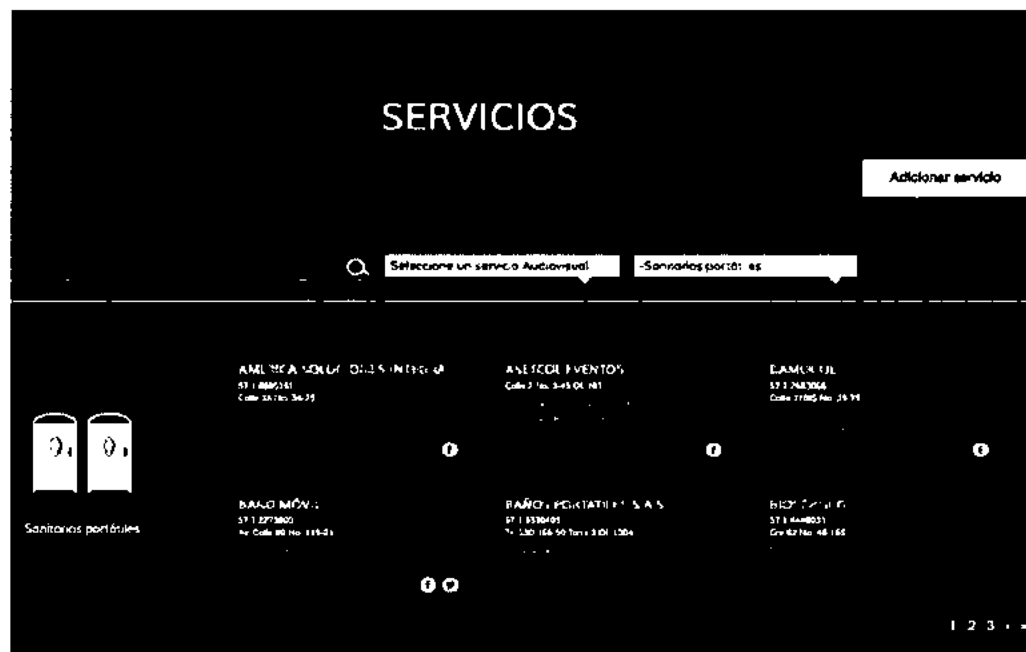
SERVICIOS

Adicionar servicio

Seleccione un servicio Audiovisual

-Sanitarios portát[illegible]es

AMERICA SOLUC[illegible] INTEGRAL
57 1 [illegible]
Calle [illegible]

ASESCOL EVENTOS
Calle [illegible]

DAMOCOL
57 1 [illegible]
Calle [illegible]

Sanitarios portátiles

BAÑO MÓVIL
57 1 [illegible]
Av Calle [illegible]

BAÑOS PORTATILES S.A.S
57 1 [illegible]
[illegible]

BIO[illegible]
57 1 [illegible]
Cra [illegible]

1 2 3 › »